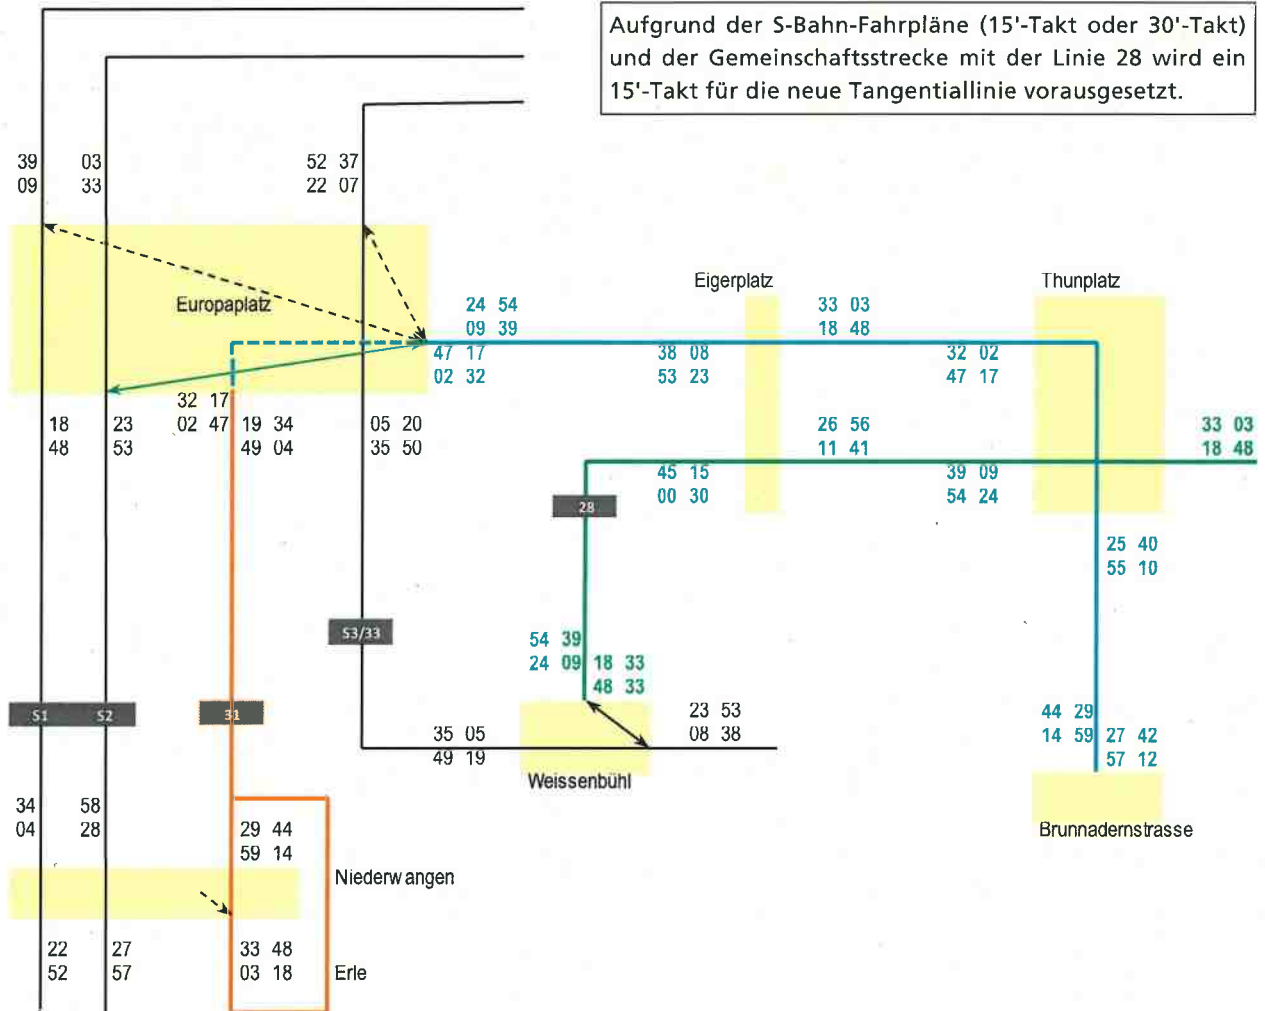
Aufgrund der S-Bahn-Fahrpläne (15'-Takt oder 30'-Takt) und der Gemeinschaftsstrecke mit der Linie 28 wird ein 15'-Takt für die neue Tangentiallinie vorausgesetzt.

39 09
03 33
52 37 22 07

Europaplatz

24 54 09 39
47 17 02 32

Eigerplatz

38 08 53 23
33 03 18 48

Thunplatz

32 02 47 17

18 48
23 53
32 17 02 47
19 34 49 04
05 20 35 50

26 56 11 41
33 03 18 48
45 15 00 30
39 09 54 24

28

25 40 55 10

S3/33

54 39 24 09
18 33 48 33

S1
S2
31

23 53 08 38
35 05 49 19

Weissenbühl

44 29 14 59
27 42 57 12

Brunnadernstrasse

34 04
58 28
29 44 59 14

Niederwangen

22 52
27 57
33 48 03 18

Erle